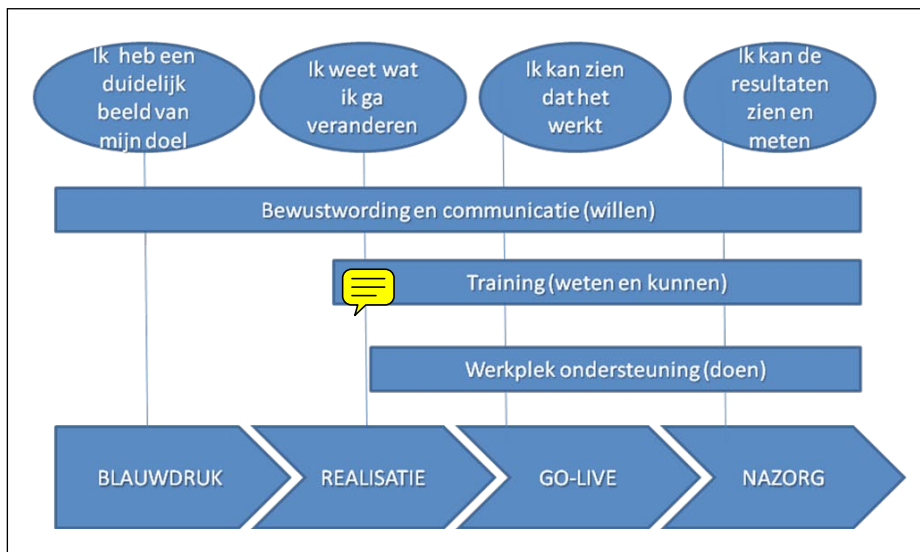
Ik heb een duidelijk beeld van mijn doel

Ik weet wat ik ga veranderen

Ik kan zien dat het werkt

Ik kan de resultaten zien en meten

Bewustwording en communicatie (willen)

Training (weten en kunnen)

Werkplek ondersteuning (doen)

BLAUWDRUK

REALISATIE

GO-LIVE

NAZORG